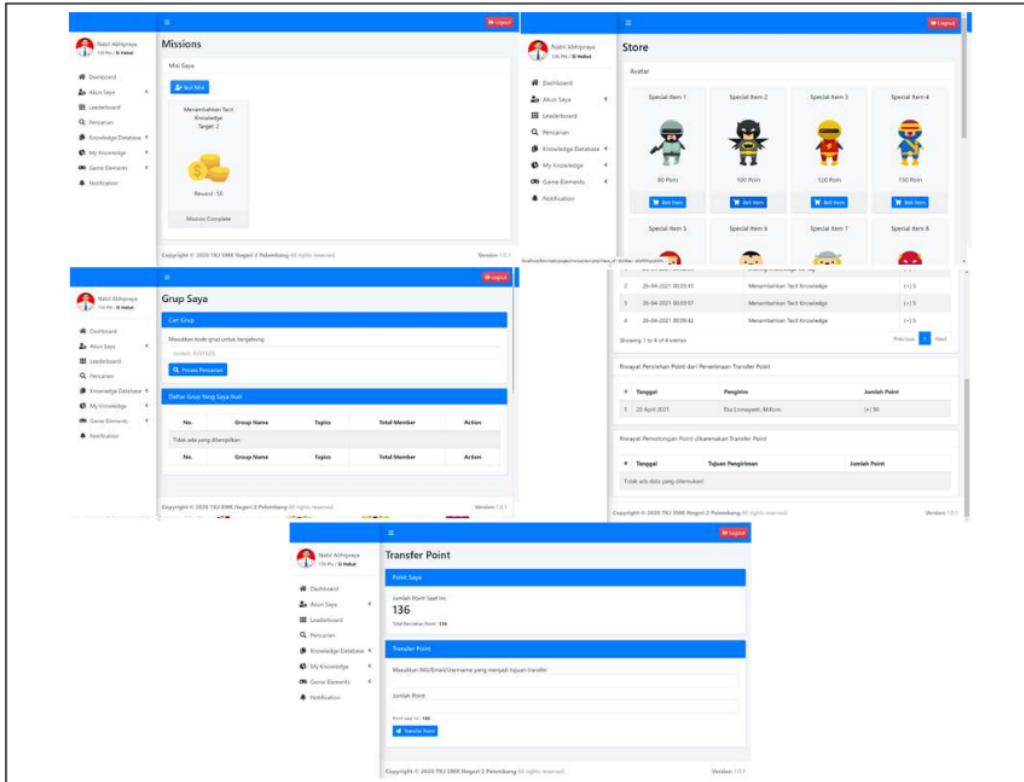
Logout

Nabil Abhipraya
136 Pts / Si Hebat

Dashboard
Akun Saya
Leaderboard
Pencarian
Knowledge Database
My Knowledge
Game Elements
Notification

Missions

Misi Saya

Buat Misi

Menambahkan Tacit Knowledge
Target: 2

Reward : 50

Mission Complete

Copyright © 2020 TKJ SMK Negeri 2 Palembang All rights reserved.
Version 1.0.1

Logout

Nabil Abhipraya
136 Pts / Si Hebat

Dashboard
Akun Saya
Leaderboard
Pencarian
Knowledge Database
My Knowledge
Game Elements
Notification

Store

Avatar

Special Item 1
80 Poin
Beli Item

Special Item 2
100 Poin
Beli Item

Special Item 3
120 Poin
Beli Item

Special Item 4
150 Poin
Beli Item

Special Item 5

Special Item 6

Special Item 7

Special Item 8

Logout

Nabil Abhipraya
136 Pts / Si Hebat

Dashboard
Akun Saya
Leaderboard
Pencarian
Knowledge Database
My Knowledge
Game Elements
Notification

Grup Saya

Cari Grup

Masukkan kode grup untuk bergabung

Proses Pencarian

Daftar Grup Yang Saya Ikuti

| No. | Group Name | Topics | Total Member | Action |
|---|---|---|---|---|
| Tidak ada yang ditampilkan | | | | |
| No. | Group Name | Topics | Total Member | Action |

Copyright © 2020 TKJ SMK Negeri 2 Palembang All rights reserved.
Version 1.0.1

| 2 | 26-04-2021 00:03:41 | Menambahkan Tacit Knowledge | (+) 5 |
|---|---|---|---|
| 3 | 26-04-2021 00:03:57 | Menambahkan Tacit Knowledge | (+) 5 |
| 4 | 26-04-2021 00:09:42 | Menambahkan Tacit Knowledge | (+) 5 |

Showing 1 to 4 of 4 entries
Previous 1 Next

Riwayat Perolehan Point dari Penerimaan Transfer Point

| # | Tanggal | Pengirim | Jumlah Point |
|---|---|---|---|
| 1 | 26 April 2021 | Eka Lismayanti, M.Kom. | (+) 50 |

Riwayat Pemotongan Point dikarenakan Transfer Point

| # | Tanggal | Tujuan Pengiriman | Jumlah Point |
|---|---|---|---|
| Tidak ada data yang ditemukan! | | | |

Copyright © 2020 TKJ SMK Negeri 2 Palembang All rights reserved.
Version 1.0.1

Logout

Nabil Abhipraya
136 Pts / Si Hebat

Dashboard
Akun Saya
Leaderboard
Pencarian
Knowledge Database
My Knowledge
Game Elements
Notification

Transfer Point

Point Saya

Jumlah Point Saat Ini
136
Total Perolehan Point : 136

Transfer Point

Masukkan NIS/Email/Username yang menjadi tujuan transfer

Jumlah Point

Point saat ini : 136

Transfer Point

Copyright © 2020 TKJ SMK Negeri 2 Palembang All rights reserved.
Version 1.0.1